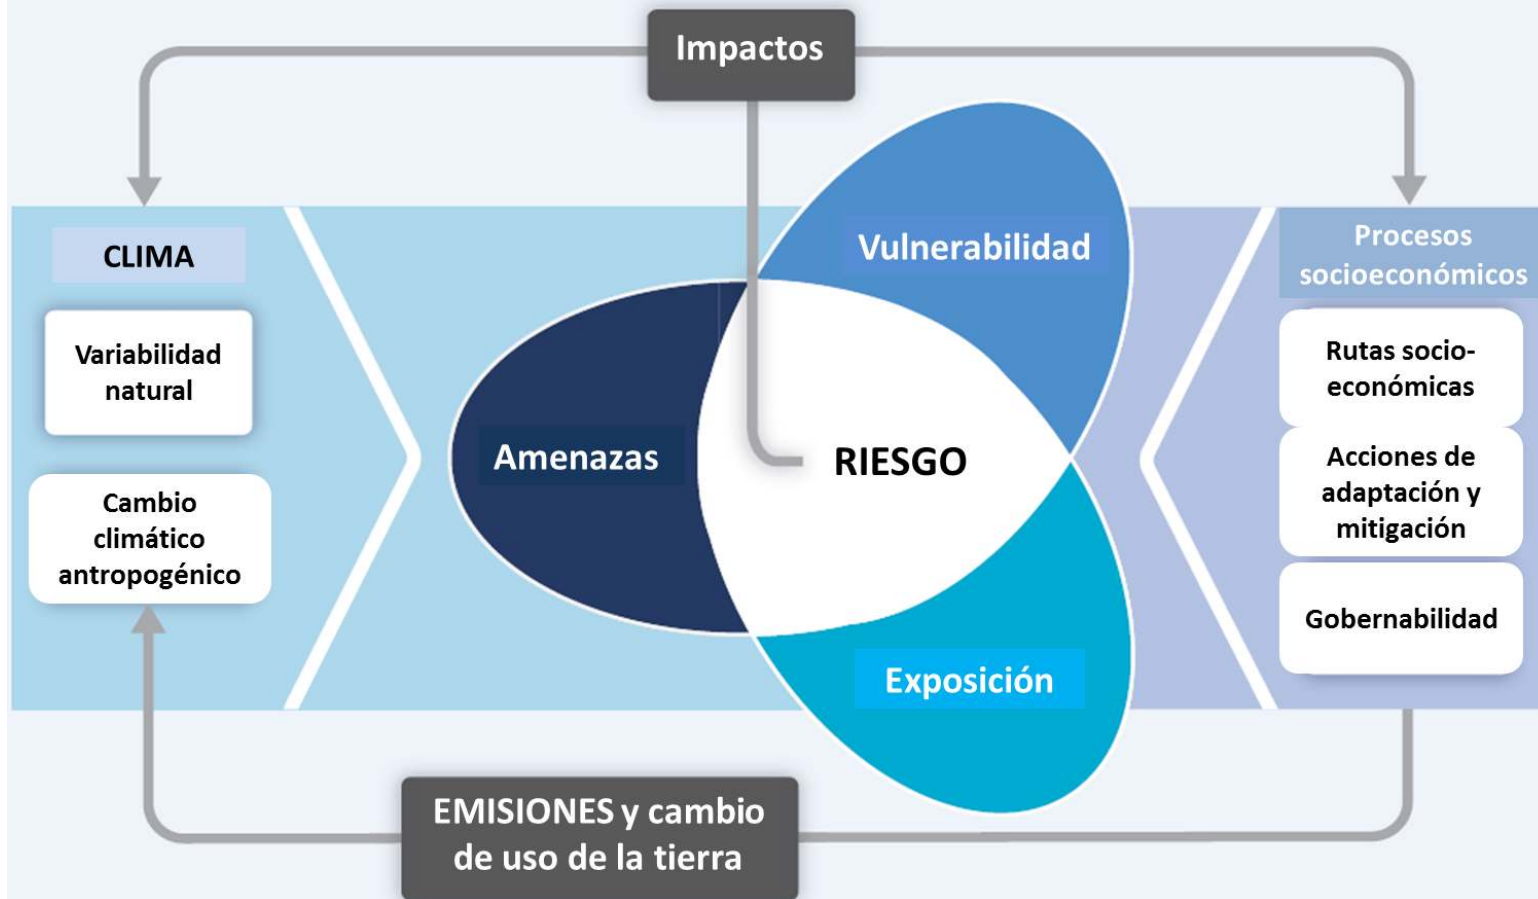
Impactos

CLIMA

Variabilidad natural

Cambio climático antropogénico

Vulnerabilidad

Amenazas

RIESGO

Exposición

Procesos socioeconómicos

Rutas socio-económicas

Acciones de adaptación y mitigación

Gobernabilidad

EMISIONES y cambio de uso de la tierra